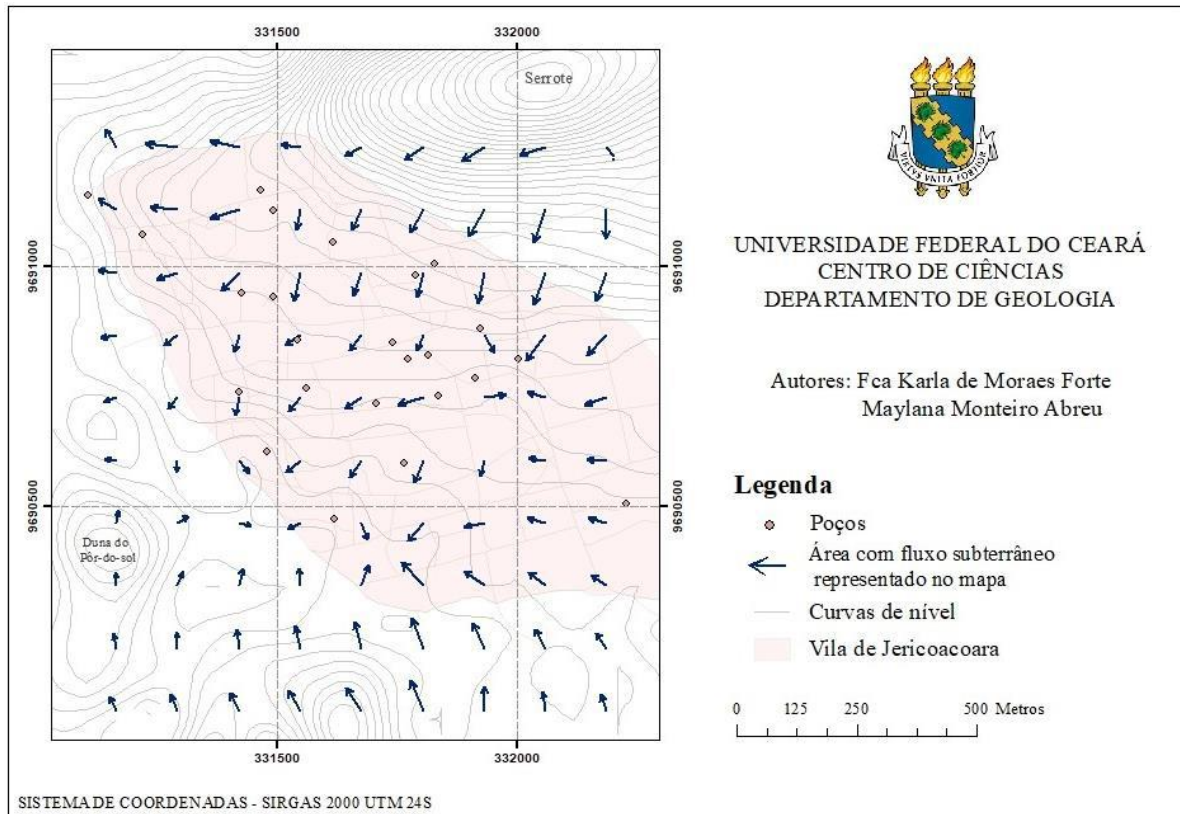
331500
332000

Serrote

9691000
9691000
9690500
9690500

Duna do Pôr-do-sol

331500
332000

VIRTUS UNITA FORTIOR

UNIVERSIDADE FEDERAL DO CEARÁ
CENTRO DE CIÊNCIAS
DEPARTAMENTO DE GEOLOGIA

Autores: Fca Karla de Moraes Forte
Maylana Monteiro Abreu

Legenda
Poços
Área com fluxo subterrâneo representado no mapa
Curvas de nível
Vila de Jericoacoara

0 125 250 500 Metros

SISTEMA DE COORDENADAS - SIRGAS 2000 UTM 24S